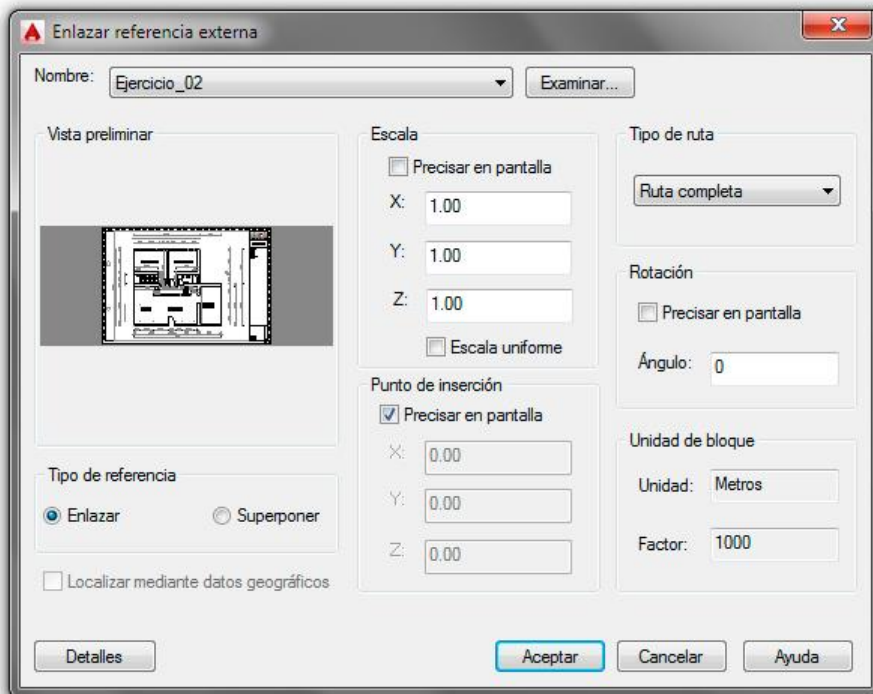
Enlazar referencia externa

Nombre: Ejercicio_02 Examinar...

Vista preliminar

Escala
Precisar en pantalla
X: 1.00
Y: 1.00
Z: 1.00
Escala uniforme

Tipo de ruta
Ruta completa

Rotación
Precisar en pantalla
Ángulo: 0

Punto de inserción
Precisar en pantalla
X: 0.00
Y: 0.00
Z: 0.00

Unidad de bloque
Unidad: Metros
Factor: 1000

Tipo de referencia
Enlazar Superponer

Localizar mediante datos geográficos

Detalles Aceptar Cancelar Ayuda